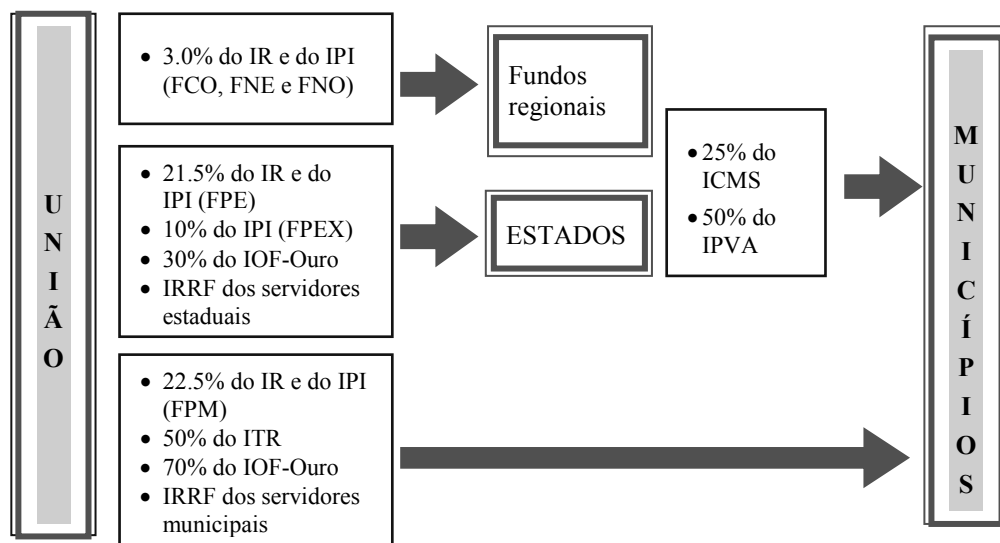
U
N
I
Ã
O

- 3.0% do IR e do IPI (FCO, FNE e FNO)

Fundos regionais

- 21.5% do IR e do IPI (FPE)
- 10% do IPI (FPEX)
- 30% do IOF-Ouro
- IRRF dos servidores estaduais

ESTADOS

- 25% do ICMS
- 50% do IPVA

- 22.5% do IR e do IPI (FPM)
- 50% do ITR
- 70% do IOF-Ouro
- IRRF dos servidores municipais

M
U
N
I
C
Í
P
I
O
S